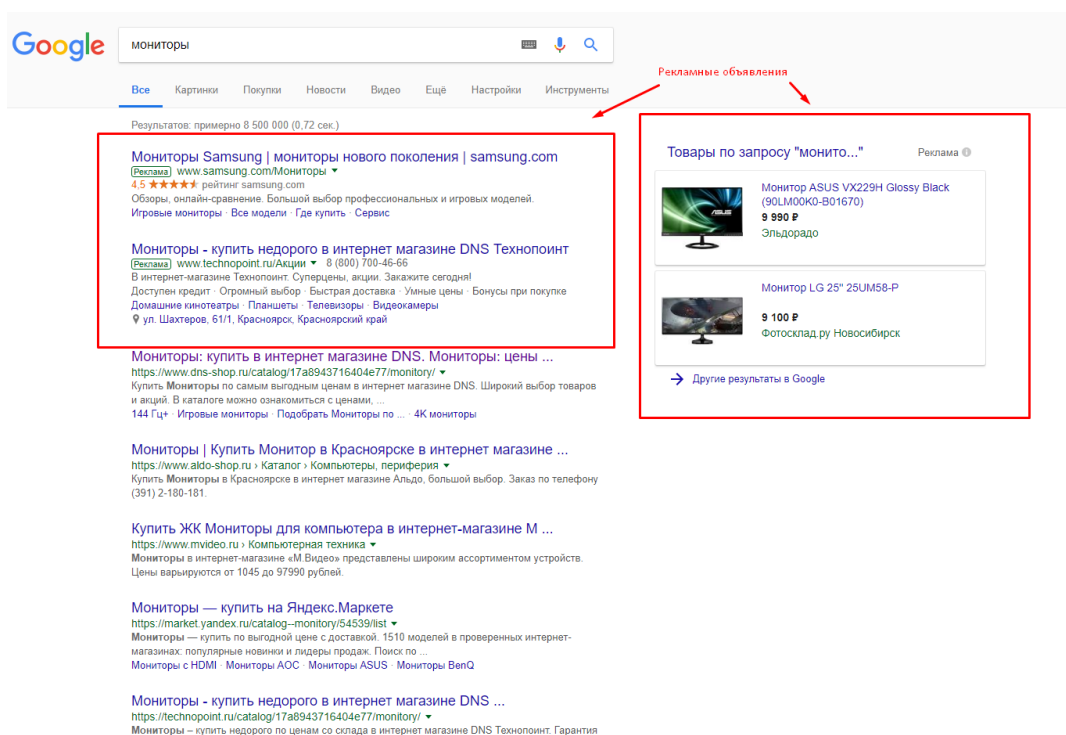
Google

мониторы

Все Картинки Покупки Новости Видео Ещё Настройки Инструменты

Рекламные объявления

Результатов: примерно 8 500 000 (0,72 сек.)

Мониторы Samsung | мониторы нового поколения | samsung.com
Реклама www.samsung.com/Мониторы
4,5 ★★★★★ рейтинг samsung.com
Обзоры, онлайн-сравнение. Большой выбор профессиональных и игровых моделей.
Игровые мониторы · Все модели · Где купить · Сервис

Мониторы - купить недорого в интернет магазине DNS Технопоинт
Реклама www.technopoint.ru/Акции 8 (800) 700-46-66
В интернет-магазине Технопоинт. Суперцены, акции. Закажите сегодня!
Доступен кредит · Огромный выбор · Быстрая доставка · Умные цены · Бонусы при покупке
Домашние кинотеатры · Планшеты · Телевизоры · Видеокамеры
ул. Шахтеров, 61/1, Красноярск, Красноярский край

Мониторы: купить в интернет магазине DNS. Мониторы: цены ...
https://www.dns-shop.ru/catalog/17a8943716404e77/monitory/
Купить Мониторы по самым выгодным ценам в интернет магазине DNS. Широкий выбор товаров и акций. В каталоге можно ознакомиться с ценами, ...
144 Гц+ · Игровые мониторы · Подобрать Мониторы по ... · 4K мониторы

Мониторы | Купить Монитор в Красноярске в интернет магазине ...
https://www.aldo-shop.ru › Каталог › Компьютеры, периферия
Купить Мониторы в Красноярске в интернет магазине Альдо, большой выбор. Заказ по телефону (391) 2-180-181.

Купить ЖК Мониторы для компьютера в интернет-магазине М ...
https://www.mvideo.ru › Компьютерная техника
Мониторы в интернет-магазине «М Видео» представлены широким ассортиментом устройств. Цены варьируются от 1045 до 97990 рублей.

Мониторы — купить на Яндекс.Маркете
https://market.yandex.ru/catalog--monitory/54539/list
Мониторы — купить по выгодной цене с доставкой. 1510 моделей в проверенных интернет-магазинах: популярные новинки и лидеры продаж. Поиск по ...
Мониторы с HDMI · Мониторы AOC · Мониторы ASUS · Мониторы BenQ

Мониторы - купить недорого в интернет магазине DNS ...
https://technopoint.ru/catalog/17a8943716404e77/monitory/
Мониторы – купить недорого по ценам со склада в интернет магазине DNS Технопоинт. Гарантия

Товары по запросу "монито..." Реклама

Монитор ASUS VX229H Glossy Black (90LM00K0-B01670)
9 990 ₽
Эльдорадо

Монитор LG 25" 25UM58-P
9 100 ₽
Фотосклад.ру Новосибирск

Другие результаты в Google